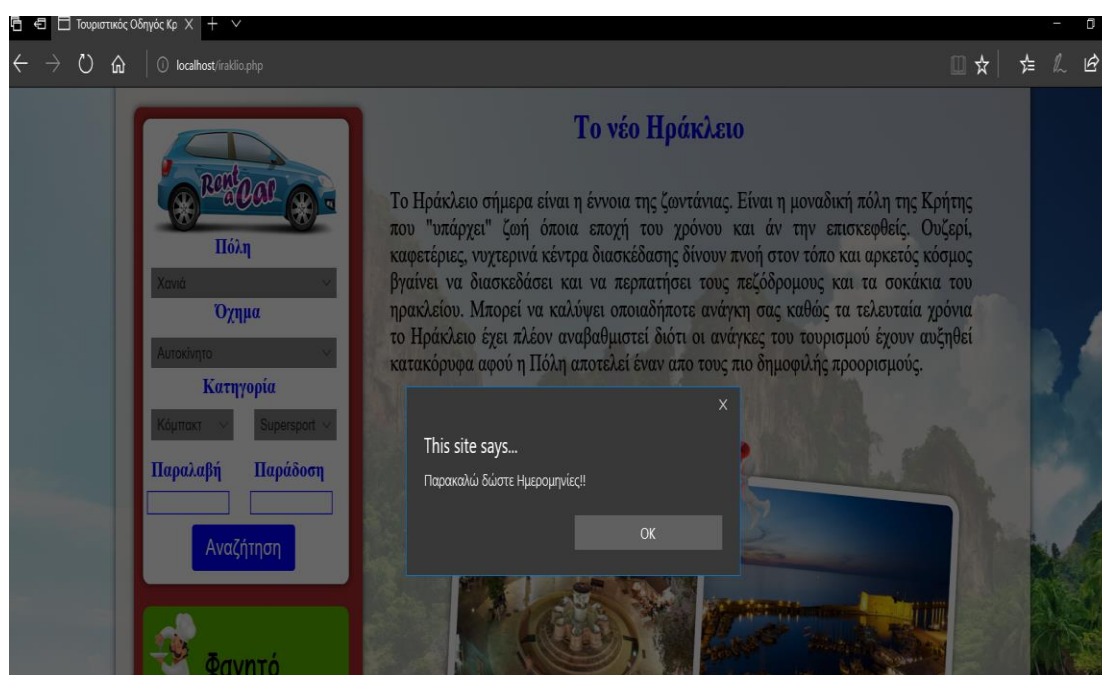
Τουριστικός Οδηγός Κρ X +

localhost/iraklio.php

Rent a Car

Πόλη

Χανιά

Όχημα

Αυτοκίνητο

Κατηγορία

Κόμπακτ

Supersport

Παραλαβή

Παράδοση

Αναζήτηση

Φαγητό

Το νέο Ηράκλειο

Το Ηράκλειο σήμερα είναι η έννοια της ζωντάνιας. Είναι η μοναδική πόλη της Κρήτης που "υπάρχει" ζωή όποια εποχή του χρόνου και άν την επισκεφθείς. Ουζερί, καφετέριες, νυχτερινά κέντρα διασκέδασης δίνουν πνοή στον τόπο και αρκετός κόσμος βγαίνει να διασκεδάσει και να περπατήσει τους πεζόδρομους και τα σοκάκια του ηρακλείου. Μπορεί να καλύψει οποιαδήποτε ανάγκη σας καθώς τα τελευταία χρόνια το Ηράκλειο έχει πλέον αναβαθμιστεί διότι οι ανάγκες του τουρισμού έχουν αυξηθεί κατακόρυφα αφού η Πόλη αποτελεί έναν απο τους πιο δημοφιλής προορισμούς.

X

This site says...

Παρακαλώ δώστε Ημερομηνίες!!

OK